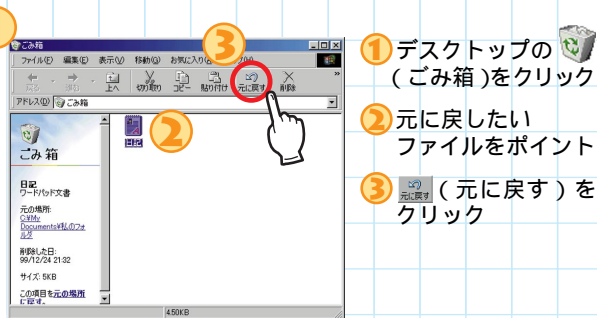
ごみ箱
ファイル(F) 編集(E) 表示(V) 移動(G) お気に入り(A) ヘルプ(H)
戻る 進む 上へ 切り取り コピー 貼り付け 元に戻す 削除
アドレス(D) ごみ箱
ごみ 箱
日記
ワードパッド文書
元の場所:
C:¥My Documents¥私のフォルダ
削除した日:
99/12/24 21:32
サイズ: 5KB
この項目を元の場所に戻す。
日記
4.50KB
3
2
1 デスクトップの (ごみ箱)をクリック
2 元に戻したいファイルをポイント
3 (元に戻す)をクリック